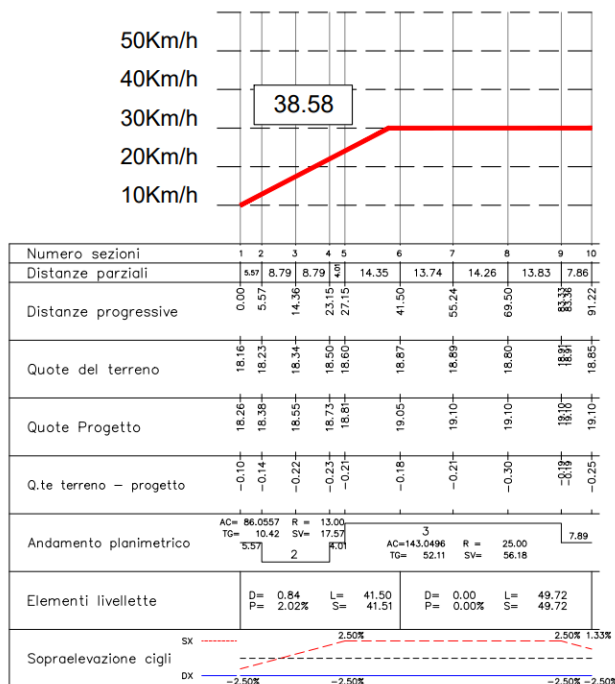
50Km/h
40Km/h
30Km/h
20Km/h
10Km/h

38.58

| Numero sezioni | 1 | 2 | 3 | 4 | 5 | 6 | 7 | 8 | 9 | 10 |
|---|---|---|---|---|---|---|---|---|---|---|
| Distanze parziali | 5.57 | 8.79 | 8.79 | 4.01 | 14.35 | 13.74 | 14.26 | 13.83 | 7.86 | |
| Distanze progressive | 0.00 | 5.57 | 14.36 | 23.15 | 27.15 | 41.50 | 55.24 | 69.50 | 83.33 83.36 | 91.22 |
| Quote del terreno | 18.16 | 18.23 | 18.34 | 18.50 | 18.60 | 18.87 | 18.89 | 18.80 | 18.91 18.91 | 18.85 |
| Quote Progetto | 18.26 | 18.38 | 18.55 | 18.73 | 18.81 | 19.05 | 19.10 | 19.10 | 19.10 19.10 | 19.10 |
| Q.te terreno – progetto | −0.10 | −0.14 | −0.22 | −0.23 | −0.21 | −0.18 | −0.21 | −0.30 | −0.19 −0.19 | −0.25 |

Andamento planimetrico
AC= 86.0557 R = 13.00
TG= 10.42 SV= 17.57
5.57 2 4.01
3
AC=143.0496 R = 25.00
TG= 52.11 SV= 56.18
7.89

Elementi livellette
D= 0.84 L= 41.50
P= 2.02% S= 41.51
D= 0.00 L= 49.72
P= 0.00% S= 49.72

Sopraelevazione cigli
SX
DX
2.50% 2.50% 1.33%
−2.50% −2.50% −2.50% −2.50%